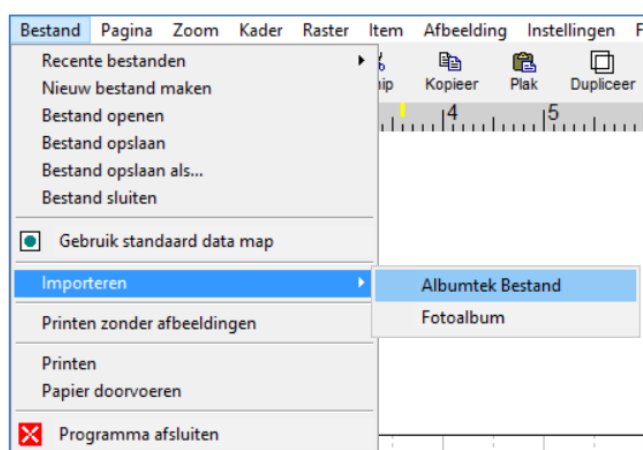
Bestand Pagina Zoom Kader Raster Item Afbeelding Instellingen F

Recente bestanden
Nieuw bestand maken
Bestand openen
Bestand opslaan
Bestand opslaan als...
Bestand sluiten

Gebruik standaard data map

Importeren

Printen zonder afbeeldingen

Printen
Papier doorvoeren

Programma afsluiten

Albumtek Bestand
Fotoalbum

nip Kopieer Plak Dupliceer

4 5